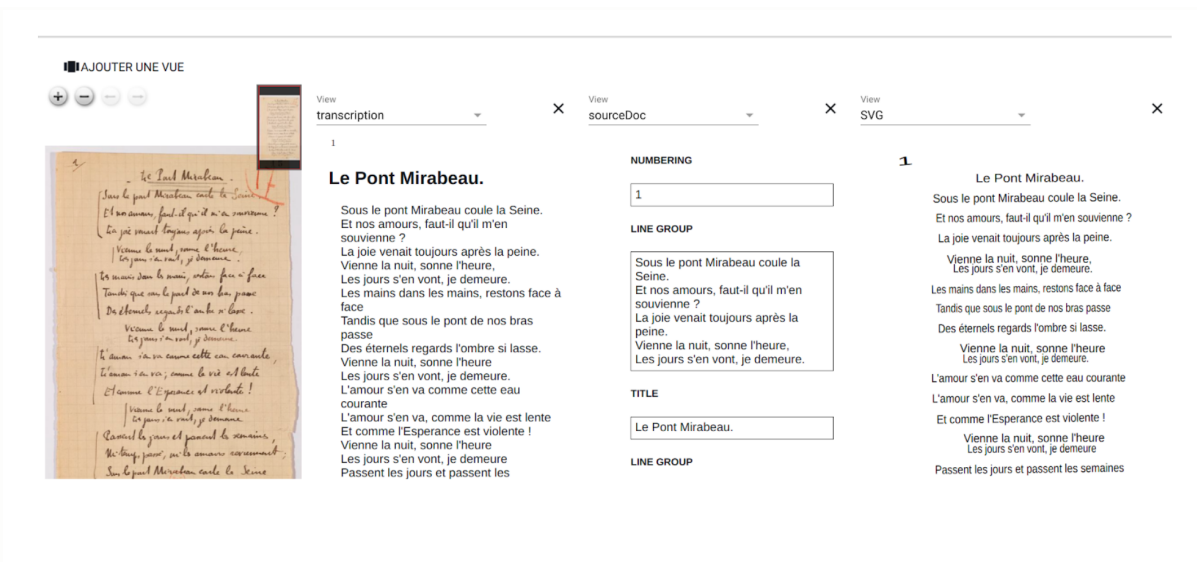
AJOUTER UNE VUE

+ −

View
transcription

×

1

Le Pont Mirabeau.

Sous le pont Mirabeau coule la Seine.
Et nos amours, faut-il qu'il m'en souvienne ?
La joie venait toujours après la peine.
Vienne la nuit, sonne l'heure,
Les jours s'en vont, je demeure.
Les mains dans les mains, restons face à face
Tandis que sous le pont de nos bras passe
Des éternels regards l'ombre si lasse.
Vienne la nuit, sonne l'heure
Les jours s'en vont, je demeure.
L'amour s'en va comme cette eau courante
L'amour s'en va, comme la vie est lente
Et comme l'Esperance est violente !
Vienne la nuit, sonne l'heure
Les jours s'en vont, je demeure
Passent les jours et passent les

View
sourceDoc

×

NUMBERING

1

LINE GROUP

Sous le pont Mirabeau coule la Seine.
Et nos amours, faut-il qu'il m'en souvienne ?
La joie venait toujours après la peine.
Vienne la nuit, sonne l'heure,
Les jours s'en vont, je demeure.

TITLE

Le Pont Mirabeau.

LINE GROUP

View
SVG

×

1

Le Pont Mirabeau.

Sous le pont Mirabeau coule la Seine.
Et nos amours, faut-il qu'il m'en souvienne ?
La joie venait toujours après la peine.
Vienne la nuit, sonne l'heure,
Les jours s'en vont, je demeure.
Les mains dans les mains, restons face à face
Tandis que sous le pont de nos bras passe
Des éternels regards l'ombre si lasse.
Vienne la nuit, sonne l'heure
Les jours s'en vont, je demeure.
L'amour s'en va comme cette eau courante
L'amour s'en va, comme la vie est lente
Et comme l'Esperance est violente !
Vienne la nuit, sonne l'heure
Les jours s'en vont, je demeure
Passent les jours et passent les semaines